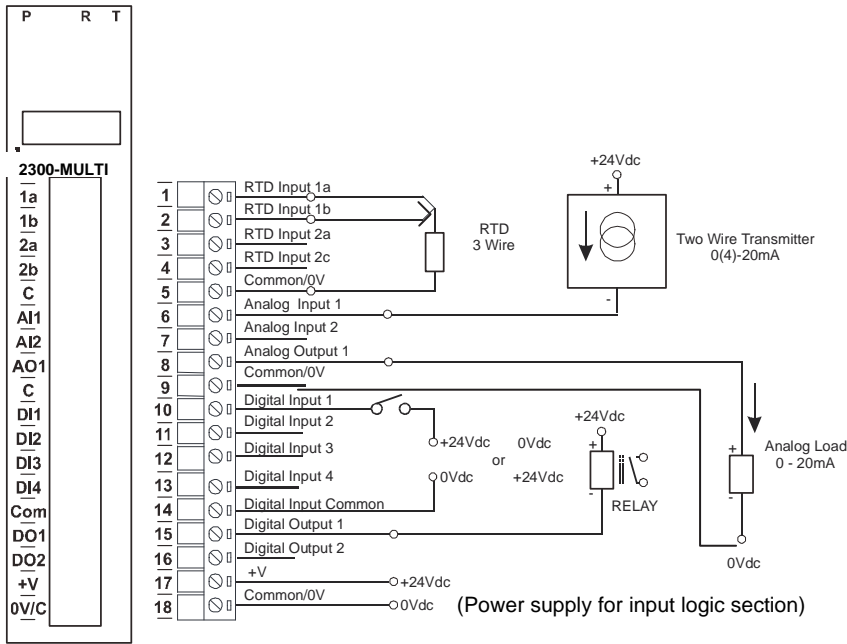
P R T

2300-MULTI

1a
1b
2a
2b
C
AI1
AI2
AO1
C
DI1
DI2
DI3
DI4
Com
DO1
DO2
+V
0V/C

1 RTD Input 1a
2 RTD Input 1b
3 RTD Input 2a
4 RTD Input 2c
5 Common/0V
6 Analog Input 1
7 Analog Input 2
8 Analog Output 1
9 Common/0V
10 Digital Input 1
11 Digital Input 2
12 Digital Input 3
13 Digital Input 4
14 Digital Input Common
15 Digital Output 1
16 Digital Output 2
17 +V
18 Common/0V

RTD
3 Wire

+24Vdc
+
-
Two Wire Transmitter
0(4)-20mA

+24Vdc
0Vdc
or
0Vdc
+24Vdc

+24Vdc
+
-
RELAY

+
-
Analog Load
0 - 20mA
0Vdc

+24Vdc
0Vdc (Power supply for input logic section)